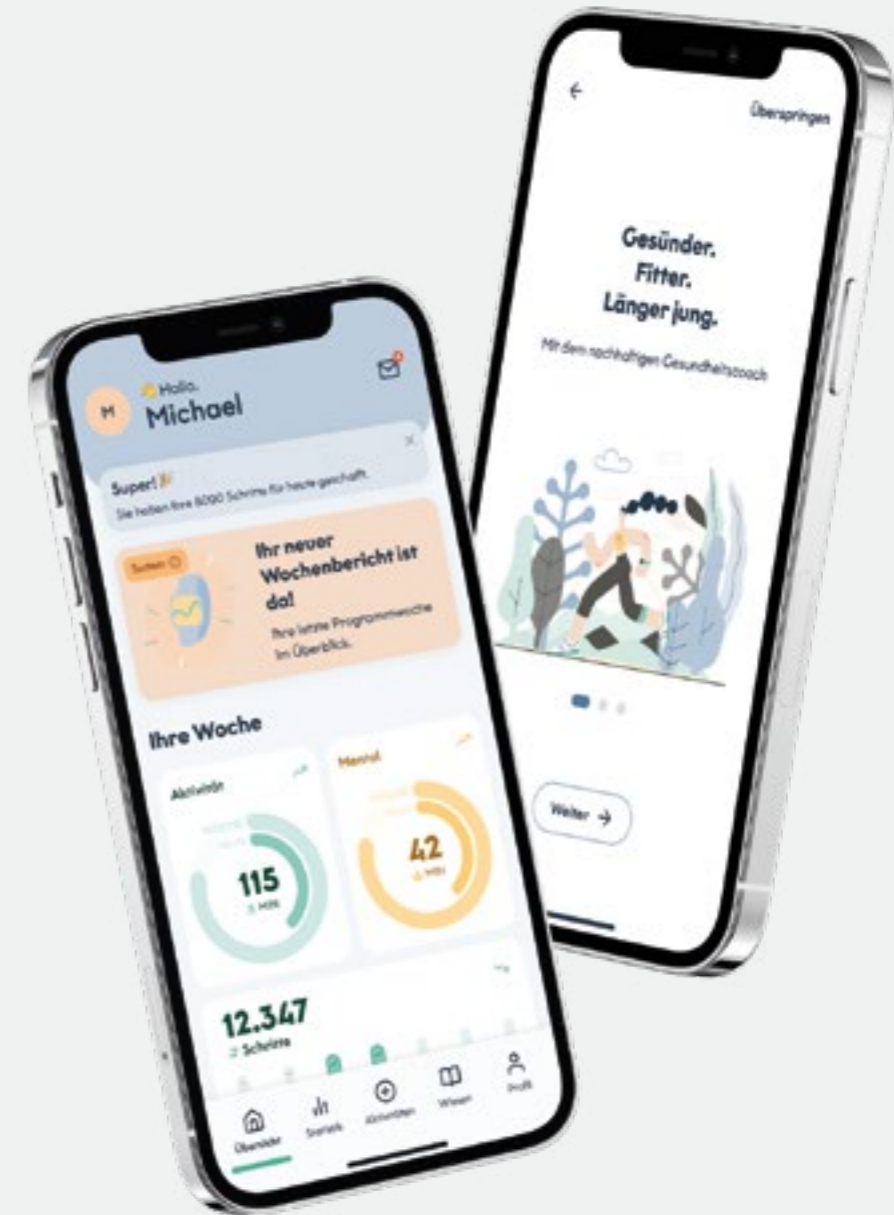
Hallo,
M Michael

Super!
Sie haben Ihre 8000 Schritte für heute geschafft.

Ihr neuer Wochenbericht ist da!
Ihre letzte Programmwoche im Überblick.

Ihre Woche

Aktivität
115
Min

Mental
42
Min

12.347
Schritte

Übersicht
Statistik
Aktivitäten
Wissen
Profil

Überspringen

Gesünder.
Fitter.
Länger jung.

Mit dem nachhaltigen Gesundheitscoach

Weiter →